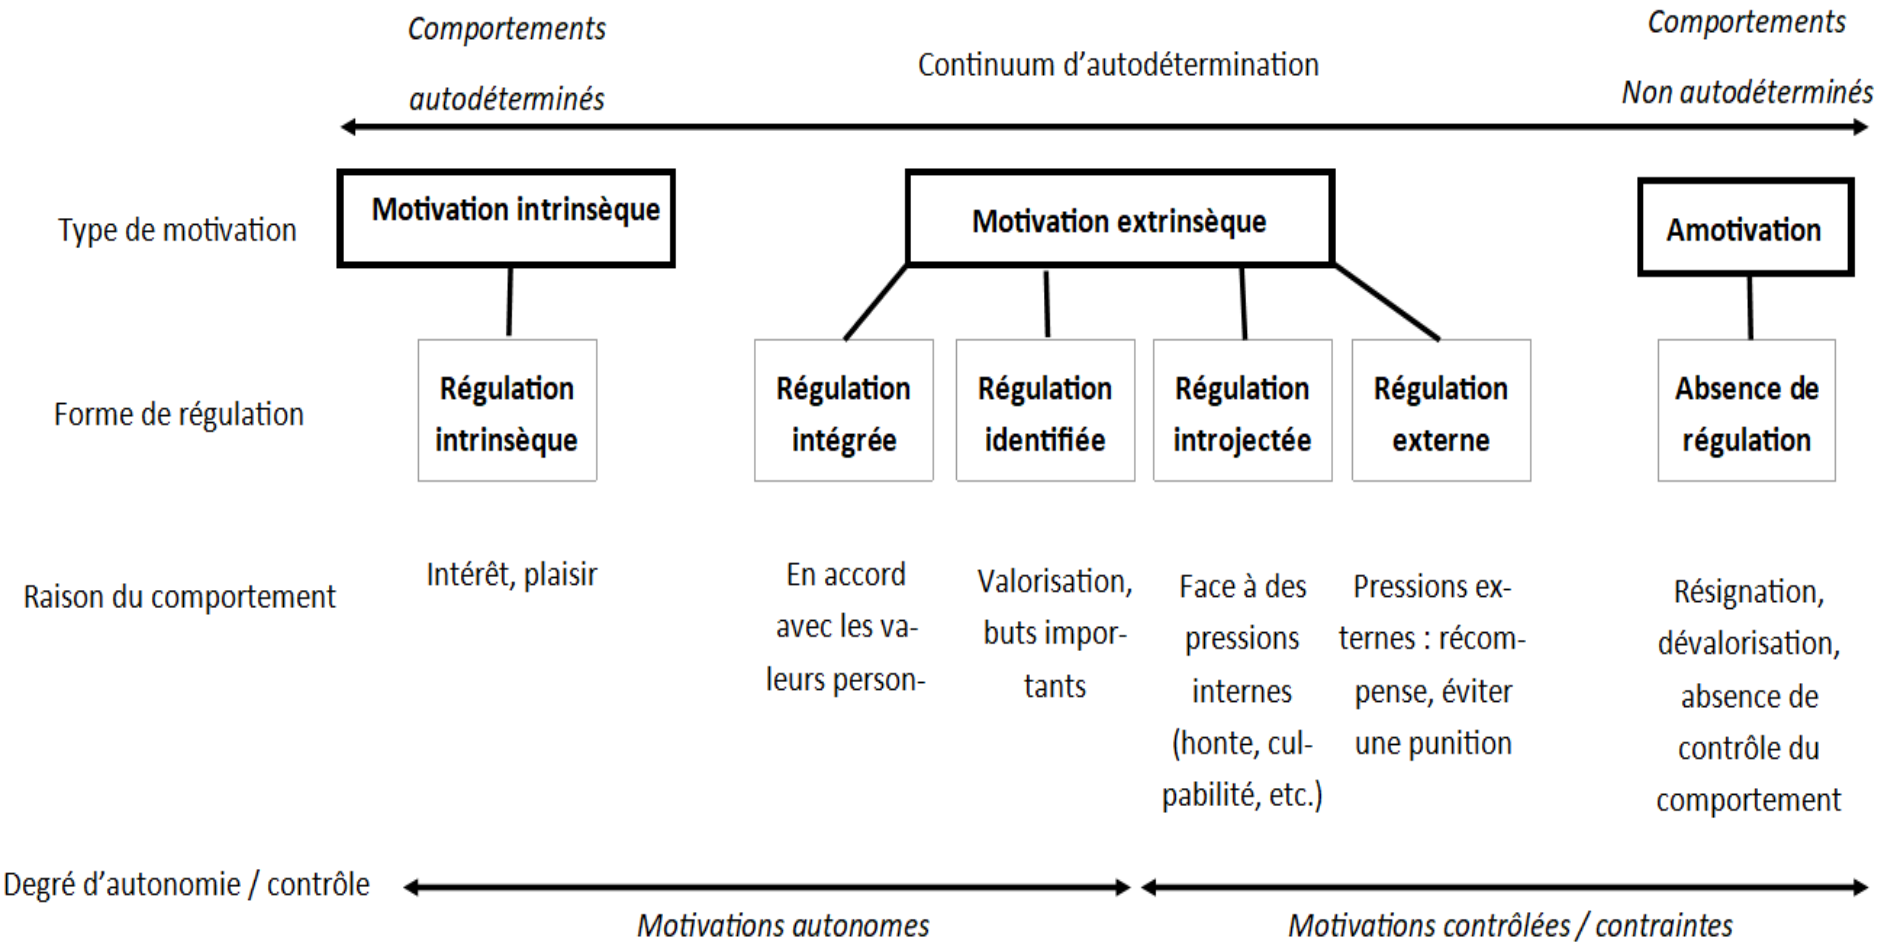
Comportements autodéterminés

Continuum d'autodétermination

Comportements Non autodéterminés

Type de motivation

Motivation intrinsèque

Motivation extrinsèque

Amotivation

Forme de régulation

Régulation intrinsèque

Régulation intégrée

Régulation identifiée

Régulation introjectée

Régulation externe

Absence de régulation

Raison du comportement

Intérêt, plaisir

En accord avec les valeurs person-

Valorisation, buts importants

Face à des pressions internes (honte, culpabilité, etc.)

Pressions externes : récompense, éviter une punition

Résignation, dévalorisation, absence de contrôle du comportement

Degré d'autonomie / contrôle

Motivations autonomes

Motivations contrôlées / contraintes